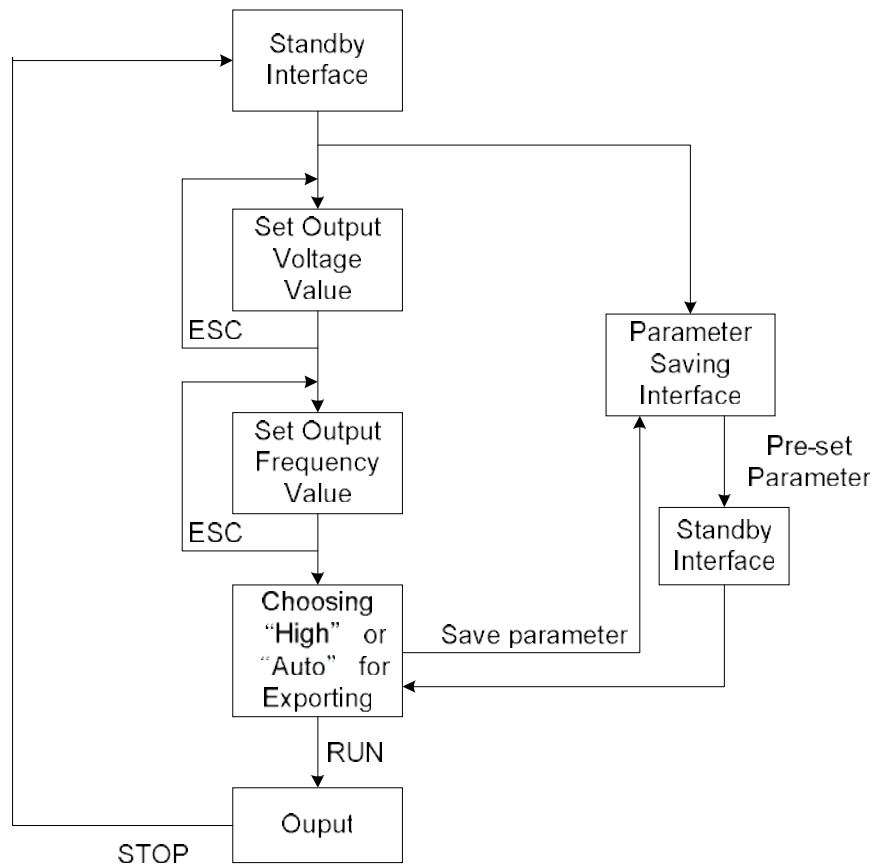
Standby Interface

Set Output Voltage Value

ESC

Set Output Frequency Value

ESC

Choosing "High" or "Auto" for Exporting

RUN

Ouput

STOP

Parameter Saving Interface

Pre-set Parameter

Standby Interface

Save parameter